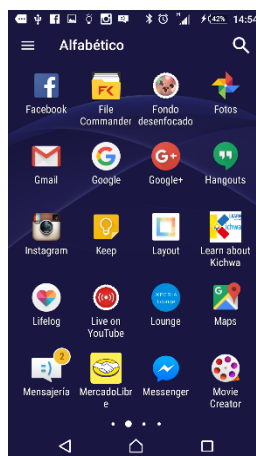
42% 14:54

Alfabético

Facebook
File Commander
Fondo desenfocado
Fotos

Gmail
Google
Google+
Hangouts

Instagram
Keep
Layout
Learn about Kichwa

Lifelog
Live on YouTube
Lounge
Maps

2
Mensajería
MercadoLibre
Messenger
Movie Creator